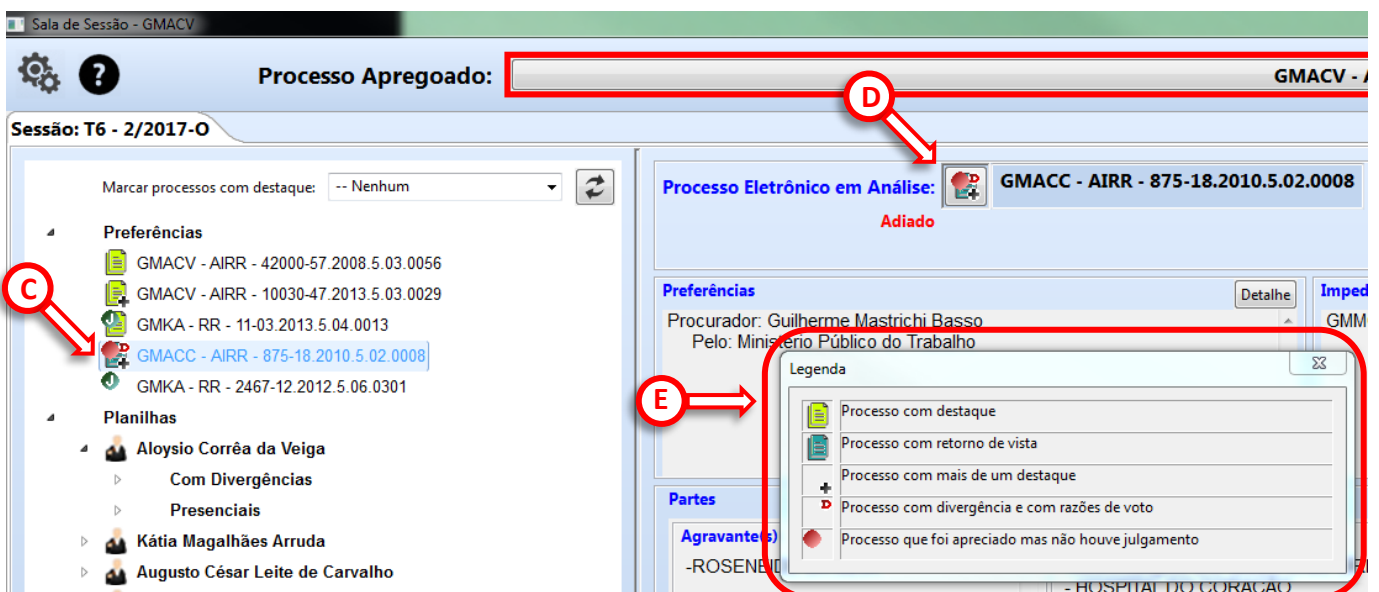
Sala de Sessão - GMACV

Processo Apregoado: GMACV - A

Sessão: T6 - 2/2017-O

Marcar processos com destaque: -- Nenhum

Preferências

GMACV - AIRR - 42000-57.2008.5.03.0056

GMACV - AIRR - 10030-47.2013.5.03.0029

GMKA - RR - 11-03.2013.5.04.0013

GMACC - AIRR - 875-18.2010.5.02.0008

GMKA - RR - 2467-12.2012.5.06.0301

Planilhas

Aloysio Corrêa da Veiga

Com Divergências

Presenciais

Kátia Magalhães Arruda

Augusto César Leite de Carvalho

C

D

Processo Eletrônico em Análise: GMACC - AIRR - 875-18.2010.5.02.0008

Adiado

Preferências

Detalhe

Imped

Procurador: Guilherme Mastrichi Basso

Pelo: Ministério Público do Trabalho

GMM

E

Legenda

Processo com destaque

Processo com retorno de vista

Processo com mais de um destaque

Processo com divergência e com razões de voto

Processo que foi apreciado mas não houve julgamento

Partes

Agravante(s)

-ROSENEID

- HOSPITAL DO CORAÇÃO